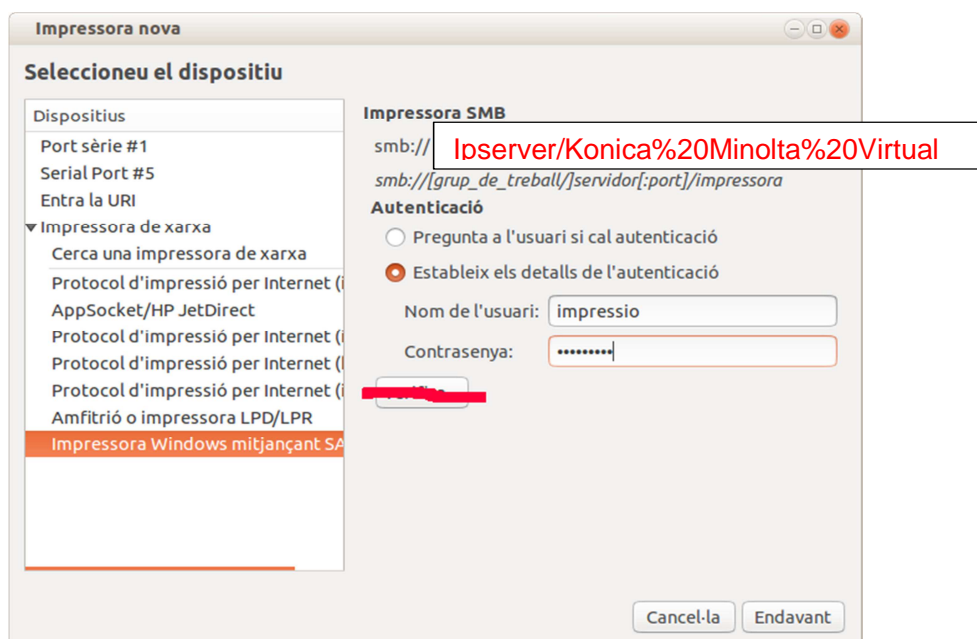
Impressora nova

Seleccioneu el dispositiu

Dispositius
Port sèrie #1
Serial Port #5
Entra la URI
Impressora de xarxa
Cerca una impressora de xarxa
Protocol d'impressió per Internet (i
AppSocket/HP JetDirect
Protocol d'impressió per Internet (i
Protocol d'impressió per Internet (i
Protocol d'impressió per Internet (i
Amfitrió o impressora LPD/LPR
Impressora Windows mitjançant SA

Impressora SMB
smb://
Ipserver/Konica%20Minolta%20Virtual
smb://[grup_de_treball/]servidor[:port]/impressora
Autenticació
Pregunta a l'usuari si cal autenticació
Estableix els detalls de l'autenticació
Nom de l'usuari: impressio
Contrasenya: •••••••••
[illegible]

Cancel·la
Endavant